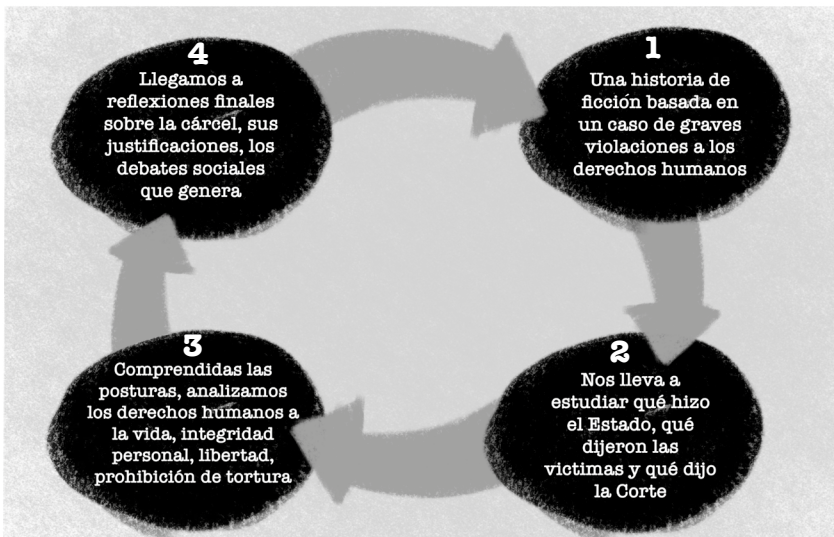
1
Una historia de ficción basada en un caso de graves violaciones a los derechos humanos

2
Nos lleva a estudiar qué hizo el Estado, qué dijeron las victimas y qué dijo la Corte

3
Comprendidas las posturas, analizamos los derechos humanos a la vida, integridad personal, libertad, prohibición de tortura

4
Llegamos a reflexiones finales sobre la cárcel, sus justificaciones, los debates sociales que genera